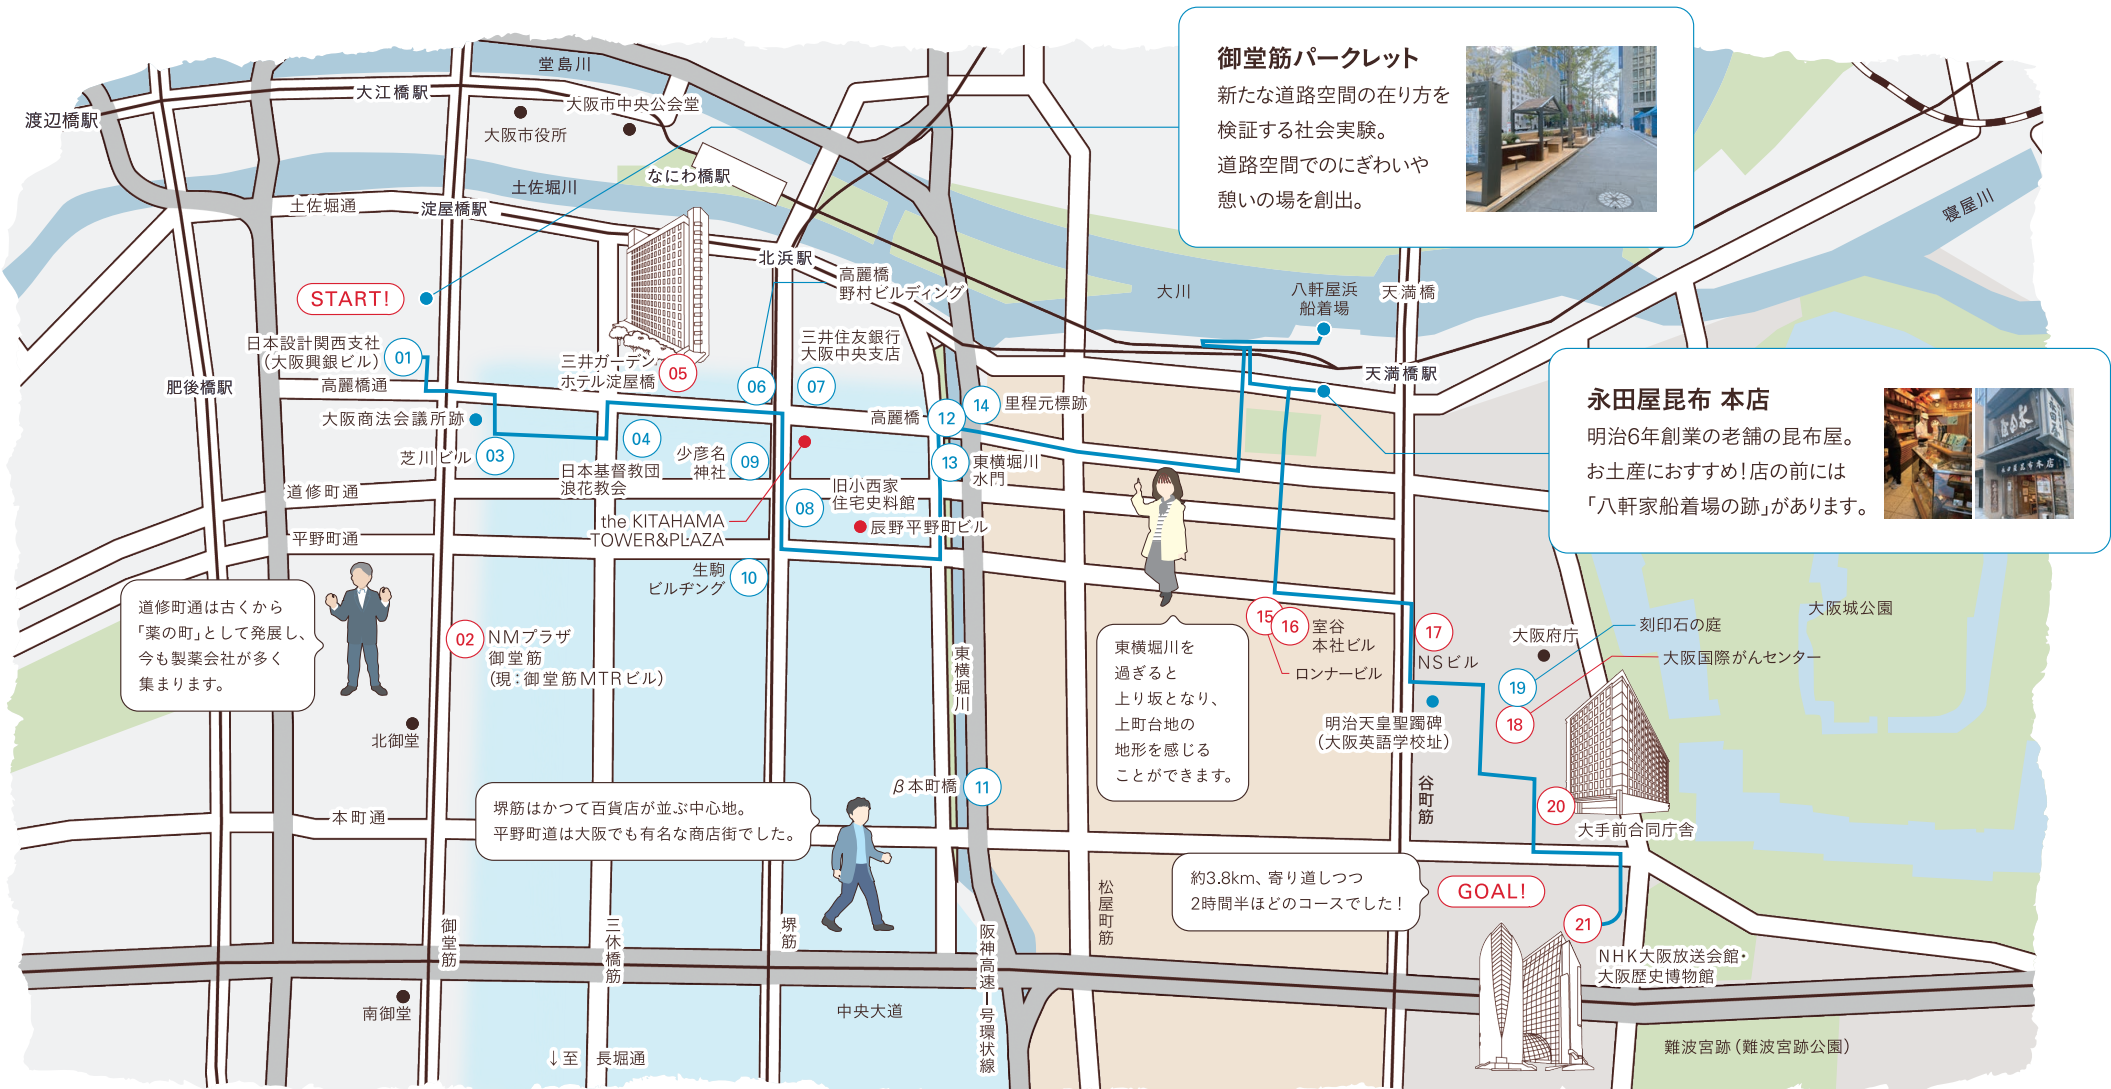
御堂筋パークレット
新たな道路空間の在り方を検証する社会実験。道路空間でのにぎわいや憩いの場を創出。

永田屋昆布 本店
明治6年創業の老舗の昆布屋。お土産におすすめ!店の前には「八軒家船着場の跡」があります。

堂島川
大江橋駅
渡辺橋駅
大阪市中央公会堂
大阪市役所
なにわ橋駅
土佐堀川
土佐堀通
淀屋橋駅
北浜駅
高麗橋野村ビルディング
大川
八軒屋浜船着場
天満橋
寝屋川
天満橋駅
START!
日本設計関西支社(大阪興銀ビル) 01
高麗橋通
肥後橋駅
三井ガーデンホテル淀屋橋 05
06
07
三井住友銀行大阪中央支店
高麗橋 12
14 里程元標跡
大阪商法会議所跡
芝川ビル 03
04
少彦名神社 09
日本基督教団浪花教会
13 東横堀川水門
道修町通
旧小西家住宅史料館 08
the KITAHAMA TOWER&PLAZA
辰野平野町ビル
平野町通
生駒ビルヂング 10
道修町通は古くから「薬の町」として発展し、今も製薬会社が多く集まります。
02 NMプラザ御堂筋(現:御堂筋MTRビル)
東横堀川
15 16 室谷本社ビル
ロンナービル
17 NSビル
東横堀川を過ぎると上り坂となり、上町台地の地形を感じることができます。
大阪府庁
刻印石の庭
大阪城公園
大阪国際がんセンター
19
18
明治天皇聖躅碑(大阪英語学校址)
北御堂
本町通
β本町橋 11
谷町筋
20
大手前合同庁舎
堺筋はかつて百貨店が並ぶ中心地。平野町通は大阪でも有名な商店街でした。
約3.8km、寄り道しつつ2時間半ほどのコースでした!
GOAL!
21
松屋町筋
御堂筋
三休橋筋
堺筋
阪神高速一号環状線
NHK大阪放送会館・大阪歴史博物館
南御堂
中央大道
↓至 長堀通
難波宮跡(難波宮跡公園)